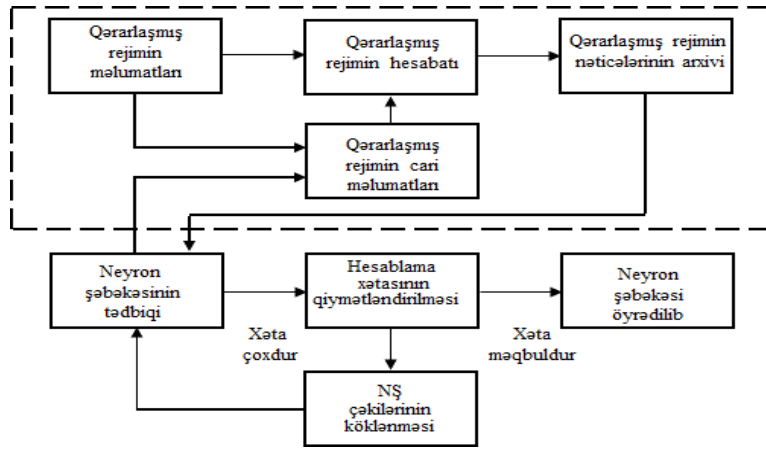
Qərarlaşmış rejimin məlumatları

Qərarlaşmış rejimin hesabatı

Qərarlaşmış rejimin nəticələrinin arxivi

Qərarlaşmış rejimin cari məlumatları

Neyron şəbəkəsinin tədbiqi

Hesablama xətasının qiymətləndirilməsi

Neyron şəbəkəsi öyrədilib

Xəta çoxdur

Xəta məqbuldur

NŞ çəkilərinin köklənməsi